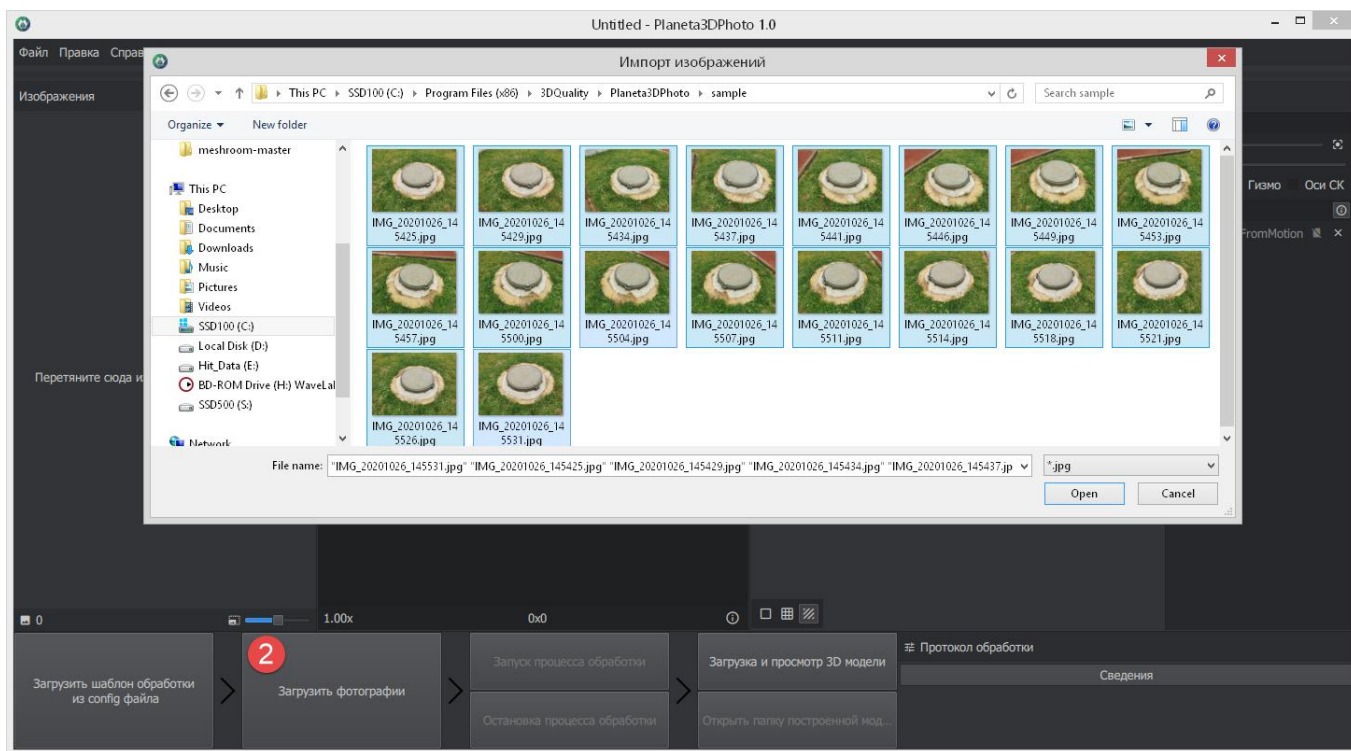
Untitled - Planeta3DPhoto 1.0

Файл Правка Справ

Изображения

Импорт изображений

This PC ▸ SSD100 (C:) ▸ Program Files (x86) ▸ 3DQuality ▸ Planeta3DPhoto ▸ sample

Search sample

Organize ▾ New folder

meshroom-master
This PC
Desktop
Documents
Downloads
Music
Pictures
Videos
SSD100 (C:)
Local Disk (D:)
Hit_Data (E:)
BD-ROM Drive (H:) WaveLal
SSD500 (S:)
Network

IMG_20201026_145425.jpg
IMG_20201026_145429.jpg
IMG_20201026_145434.jpg
IMG_20201026_145437.jpg
IMG_20201026_145441.jpg
IMG_20201026_145446.jpg
IMG_20201026_145449.jpg
IMG_20201026_145453.jpg
IMG_20201026_145457.jpg
IMG_20201026_145500.jpg
IMG_20201026_145504.jpg
IMG_20201026_145507.jpg
IMG_20201026_145511.jpg
IMG_20201026_145514.jpg
IMG_20201026_145518.jpg
IMG_20201026_145521.jpg
IMG_20201026_145526.jpg
IMG_20201026_145531.jpg

File name: "IMG_20201026_145531.jpg" "IMG_20201026_145425.jpg" "IMG_20201026_145429.jpg" "IMG_20201026_145434.jpg" "IMG_20201026_145437.jp

*.jpg

Open Cancel

Гизмо Оси СК

FromMotion

Перетяните сюда и

0

1.00x

0x0

2

Загрузить шаблон обработки из config файла

Загрузить фотографии

Запуск процесса обработки

Остановка процесса обработки

Загрузка и просмотр 3D модели

Открыть папку построенной мод...

Протокол обработки

Сведения